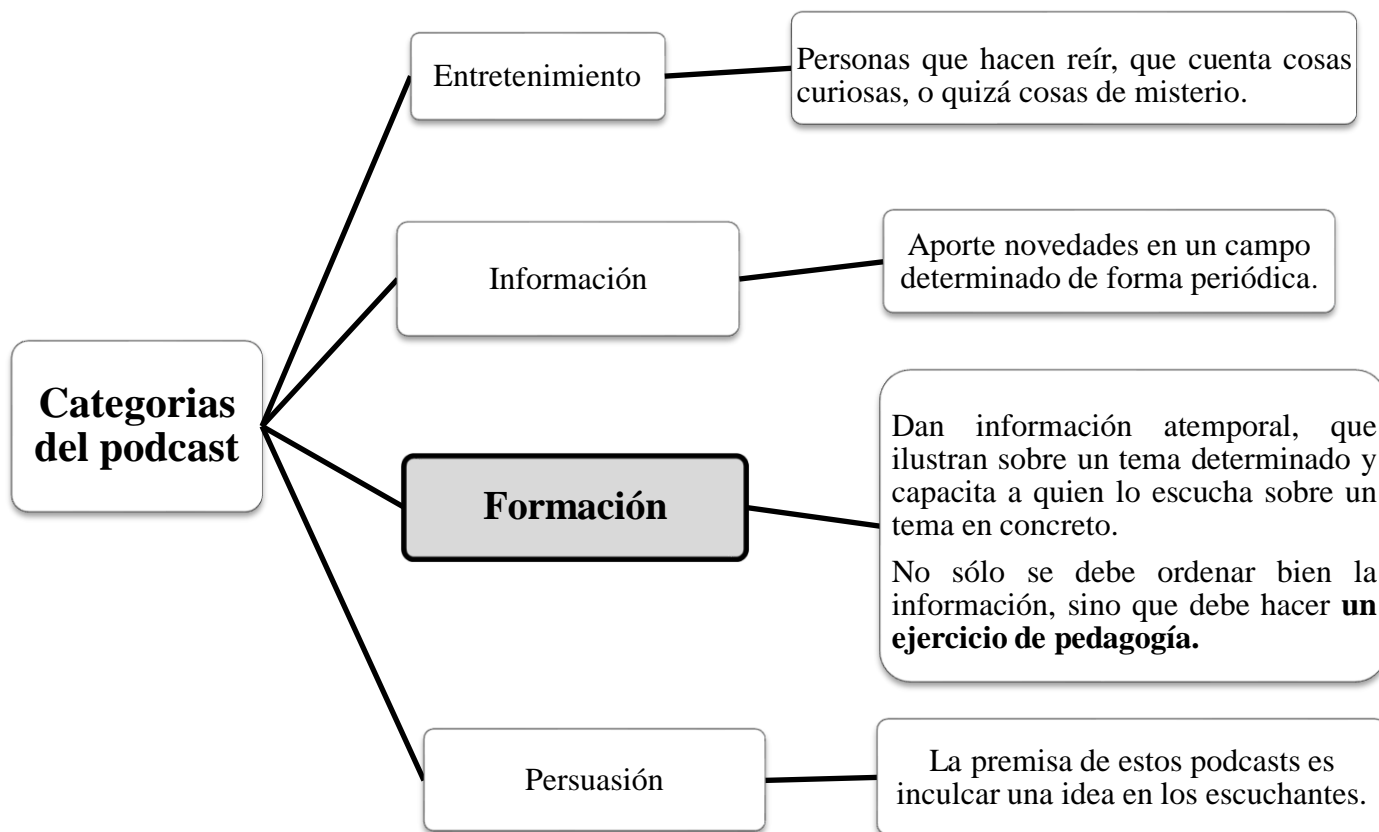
Categorias del podcast

Entretenimiento

Personas que hacen reír, que cuenta cosas curiosas, o quizá cosas de misterio.

Información

Aporte novedades en un campo determinado de forma periódica.

Formación

Dan información atemporal, que ilustran sobre un tema determinado y capacita a quien lo escucha sobre un tema en concreto.

No sólo se debe ordenar bien la información, sino que debe hacer **un ejercicio de pedagogía.**

Persuasión

La premisa de estos podcasts es inculcar una idea en los escuchantes.